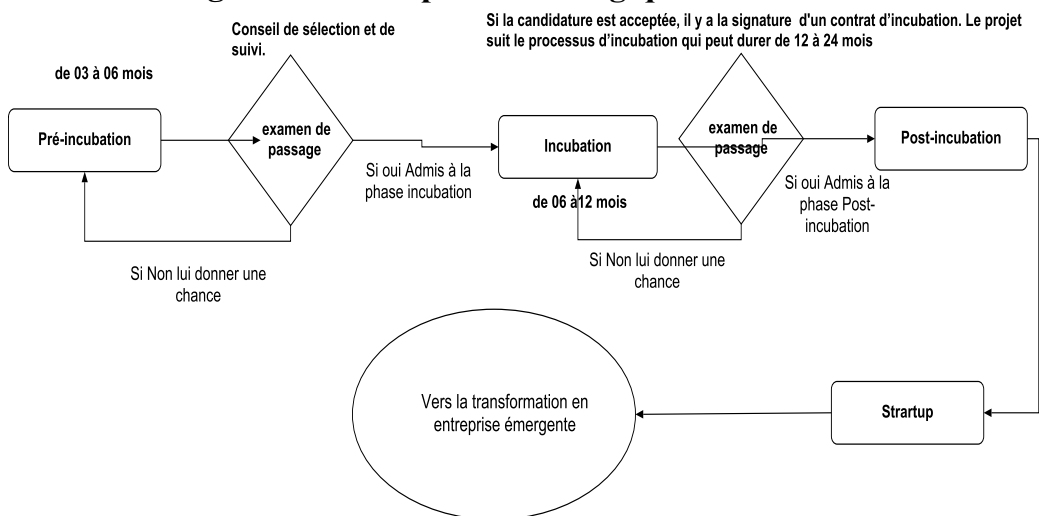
Conseil de sélection et de suivi.

Si la candidature est acceptée, il y a la signature d'un contrat d'incubation. Le projet suit le processus d'incubation qui peut durer de 12 à 24 mois

de 03 à 06 mois

Pré-incubation

examen de passage

Si oui Admis à la phase incubation

Incubation

de 06 à 12 mois

examen de passage

Si oui Admis à la phase Post-incubation

Post-incubation

Si Non lui donner une chance

Si Non lui donner une chance

Vers la transformation en entreprise émergente

Strartup